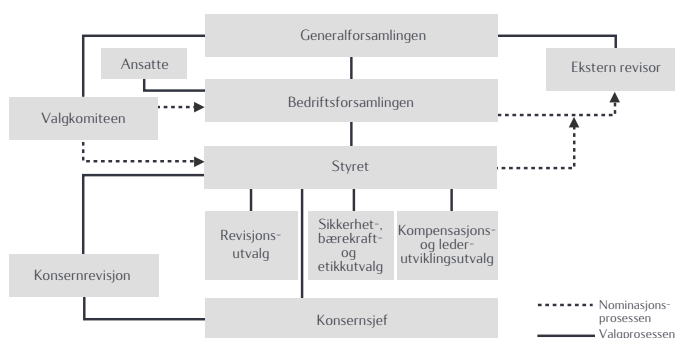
Generalforsamlingen

Ansatte

Ekstern revisor

Valgkomiteen

Bedriftsforsamlingen

Styret

Revisjonsutvalg

Sikkerhet-, bærekraft- og etikkutvalg

Kompensasjons- og lederutviklingsutvalg

Konsernrevisjon

Konsernsjef

Nominasjonsprosessen

Valgprosessen